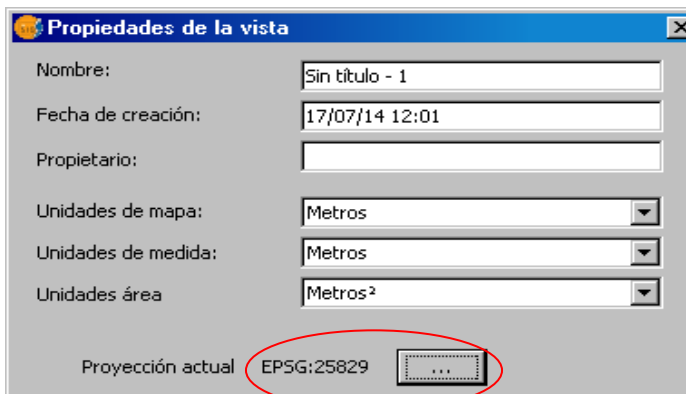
Propiedades de la vista

Nombre: Sin título - 1

Fecha de creación: 17/07/14 12:01

Propietario:

Unidades de mapa: Metros

Unidades de medida: Metros

Unidades área Metros²

Proyección actual EPSG:25829 ...